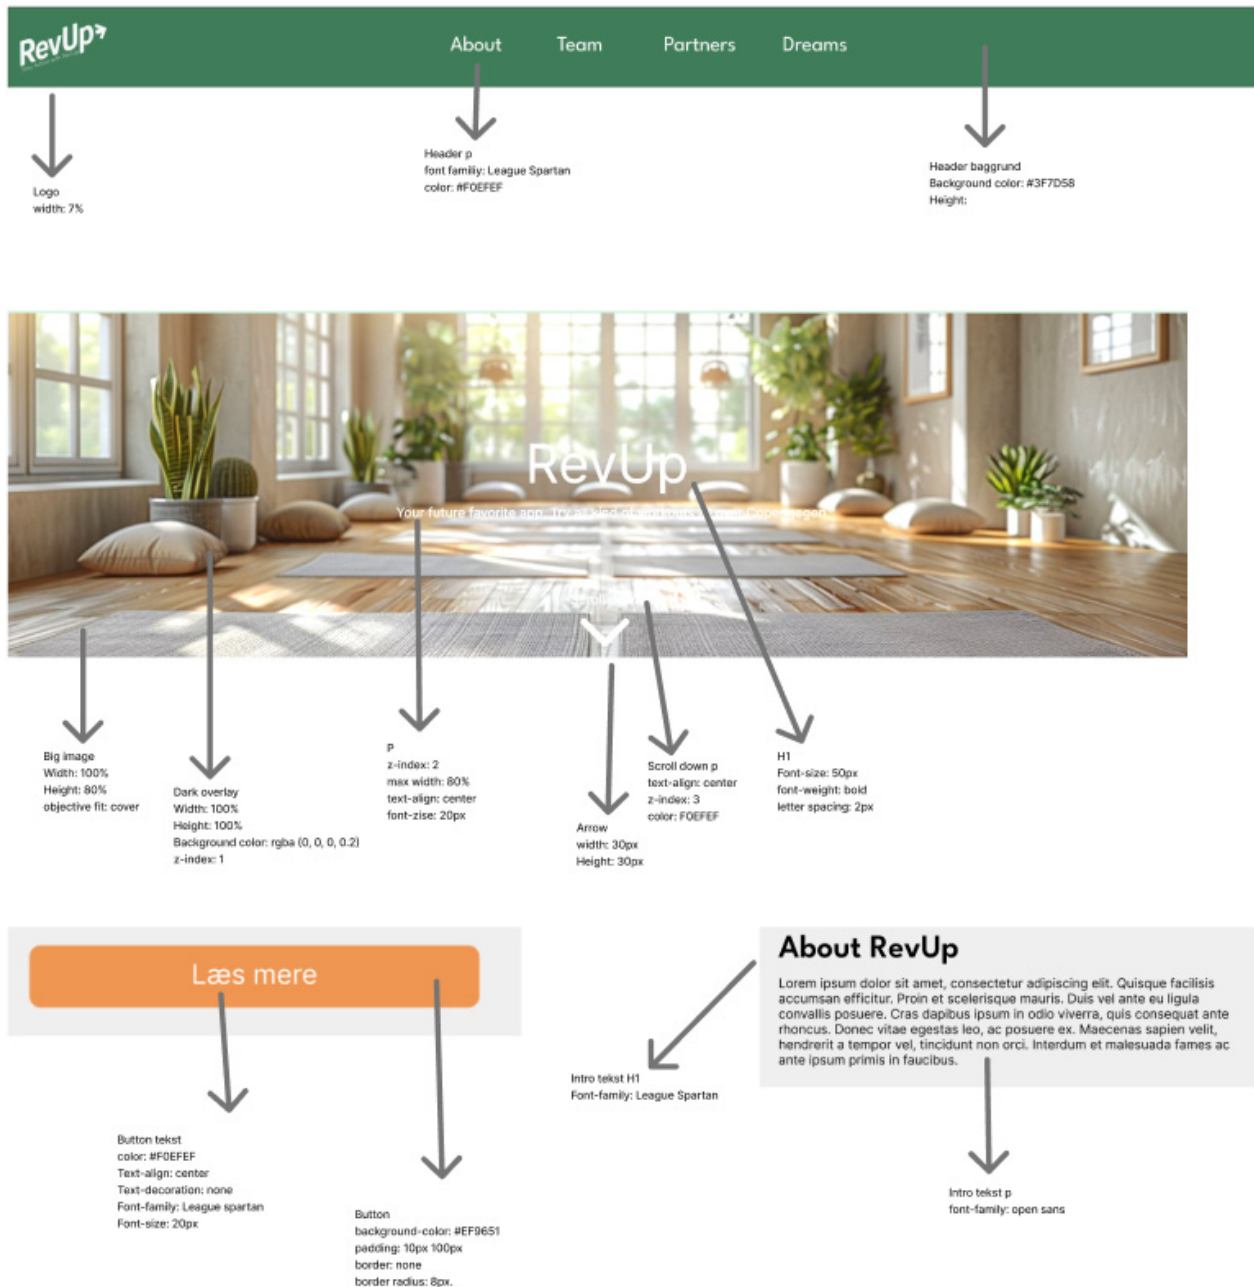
RevUp

About Team Partners Dreams

Logo
width: 7%

Header p
font familiy: League Spartan
color: #F0EFEF

Header baggrund
Background color: #3F7D58
Height:

RevUp

Your future favorite app. Try all kind of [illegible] Copenhagen

Big image
Width: 100%
Height: 80%
objective fit: cover

Dark overlay
Width: 100%
Height: 100%
Background color: rgba (0, 0, 0, 0.2)
z-index: 1

P
z-index: 2
max width: 80%
text-align: center
font-zise: 20px

Arrow
width: 30px
Height: 30px

Scroll down p
text-align: center
z-index: 3
color: F0EFEF

H1
Font-size: 50px
font-weight: bold
letter spacing: 2px

Læs mere

About RevUp

Lorem ipsum dolor sit amet, consectetur adipiscing elit. Quisque facilisis accumsan efficitur. Proin et scelerisque mauris. Duis vel ante eu ligula convallis posuere. Cras dapibus ipsum in odio viverra, quis consequat ante rhoncus. Donec vitae egestas leo, ac posuere ex. Maecenas sapien velit, hendrerit a tempor vel, tincidunt non orci. Interdum et malesuada fames ac ante ipsum primis in faucibus.

Intro tekst H1
Font-family: League Spartan

Button tekst
color: #F0EFEF
Text-align: center
Text-decoration: none
Font-family: League spartan
Font-size: 20px

Button
background-color: #EF9651
padding: 10px 100px
border: none
border radius: 8px.

Intro tekst p
font-family: open sans